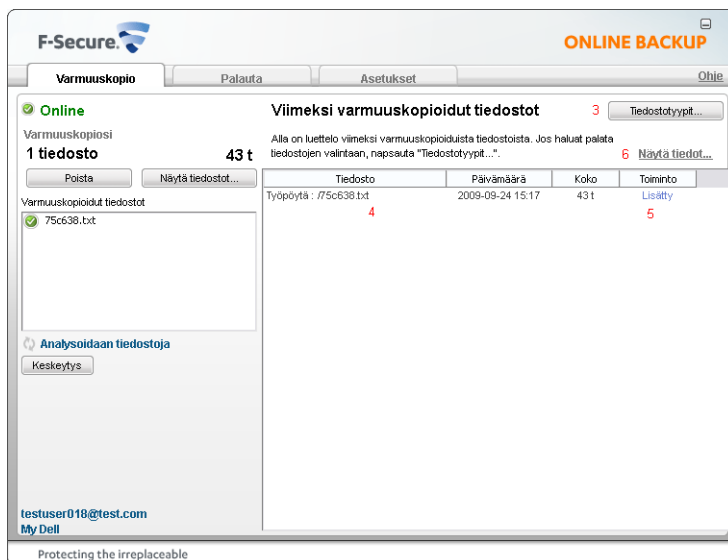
F-Secure.

ONLINE BACKUP

Varmuuskopio | Palauta | Asetukset | Ohje

Online

Varmuuskopiosi

1 tiedosto 43 t

Poista | Näytä tiedostot...

Varmuuskopioidut tiedostot

75c638.txt

Analysoidaan tiedostoja

Keskeytys

testuser018@test.com

My Dell

Viimeksi varmuuskopioidut tiedostot

3 Tiedostotyypit...

Alla on luettelo viimeksi varmuuskopioiduista tiedostoista. Jos haluat palata tiedostojen valintaan, napsauta "Tiedostotyypit...".

6 Näytä tiedot...

| Tiedosto | Päivämäärä | Koko | Toiminto |
|---|---|---|---|
| Työpöytä : /75c638.txt | 2009-09-24 15:17 | 43 t | Lisätty |

4

5

Protecting the irreplaceable